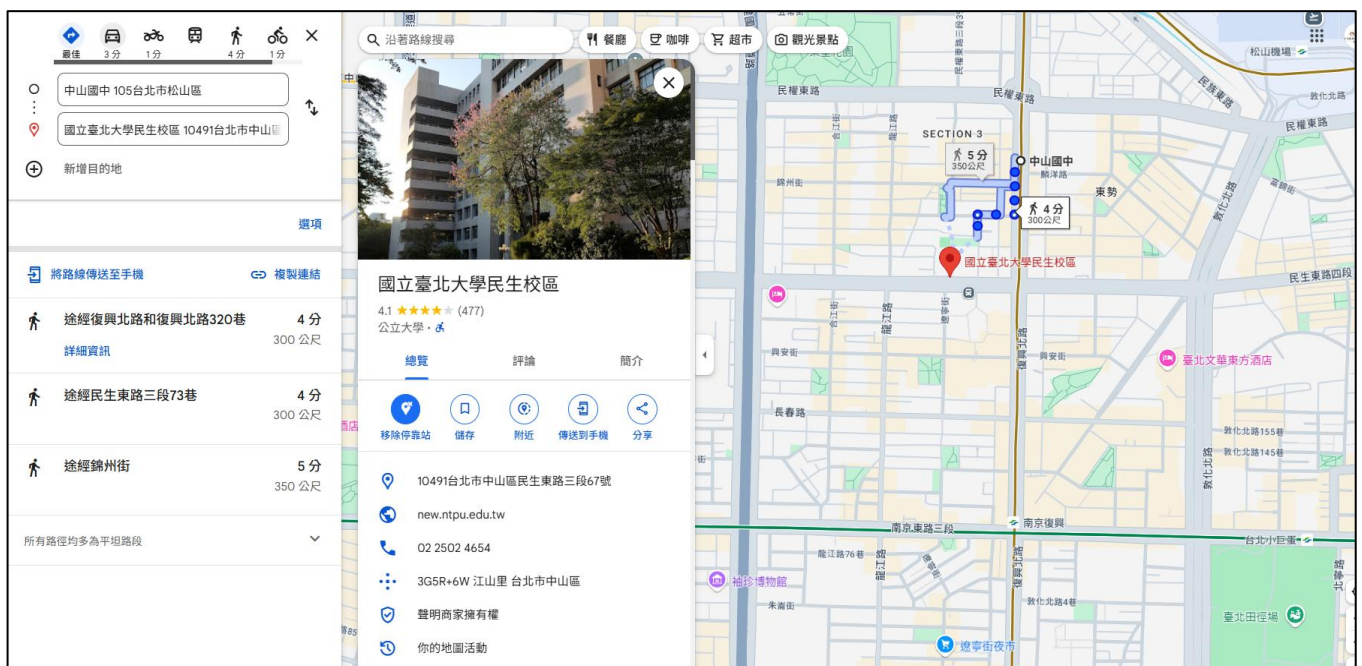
最佳 3分 1分 4分 1分

中山國中 105台北市松山區
國立臺北大學民生校區 10491台北市中山區
新增目的地

選項

將路線傳送至手機
複製連結

途經復興北路和復興北路320巷
4分
300 公尺
詳細資訊

途經民生東路三段73巷
4分
300 公尺

途經錦州街
5分
350 公尺

所有路徑均多為平坦路段

沿著路線搜尋
餐廳
咖啡
超市
觀光景點

國立臺北大學民生校區
4.1 ★★★★★ (477)
公立大學 · ♿

總覽
評論
簡介

移除停靠站
儲存
附近
傳送到手機
分享

10491台北市中山區民生東路三段67號
new.ntpu.edu.tw
02 2502 4654
3G5R+6W 江山里 台北市中山區
聲明商家擁有權
你的地圖活動

松山機場
民族東路
敦化北路
民權東路
民權東路
SECTION 3
5分
350公尺
中山國中
錦州街
東勢
4分
300公尺
國立臺北大學民生校區
民生東路四段
合江街
龍江路
興安街
復興北路
興安街
臺北文華東方酒店
長春路
敦化北路155巷
敦化北路145巷
南京東路三段
南京復興
台北小巨蛋
龍江路76巷
袖珍博物館
朱崙街
敦化北路4巷
臺北田徑場
遼寧街夜市